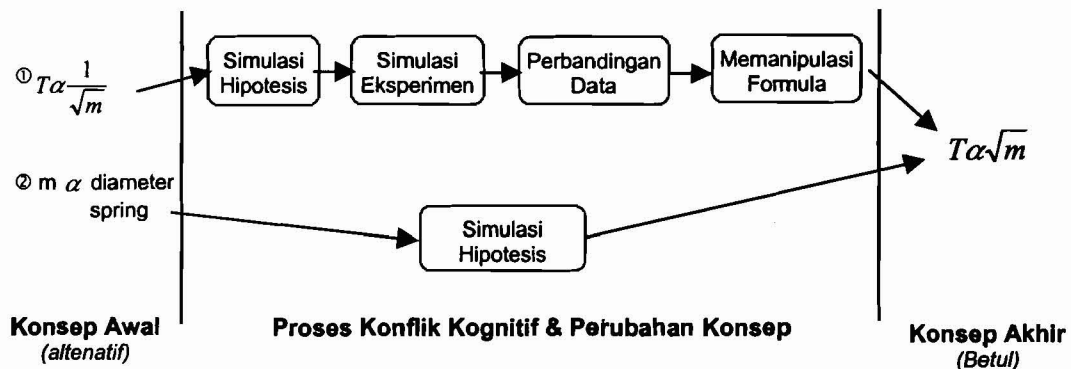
① $T \alpha \frac{1}{\sqrt{m}}$

Simulasi Hipotesis

Simulasi Eksperimen

Perbandingan Data

Memanipulasi Formula

$T \alpha \sqrt{m}$

② m $\alpha$ diameter spring

Simulasi Hipotesis

Konsep Awal
(altenatif)

Proses Konflik Kognitif & Perubahan Konsep

Konsep Akhir
(Betul)